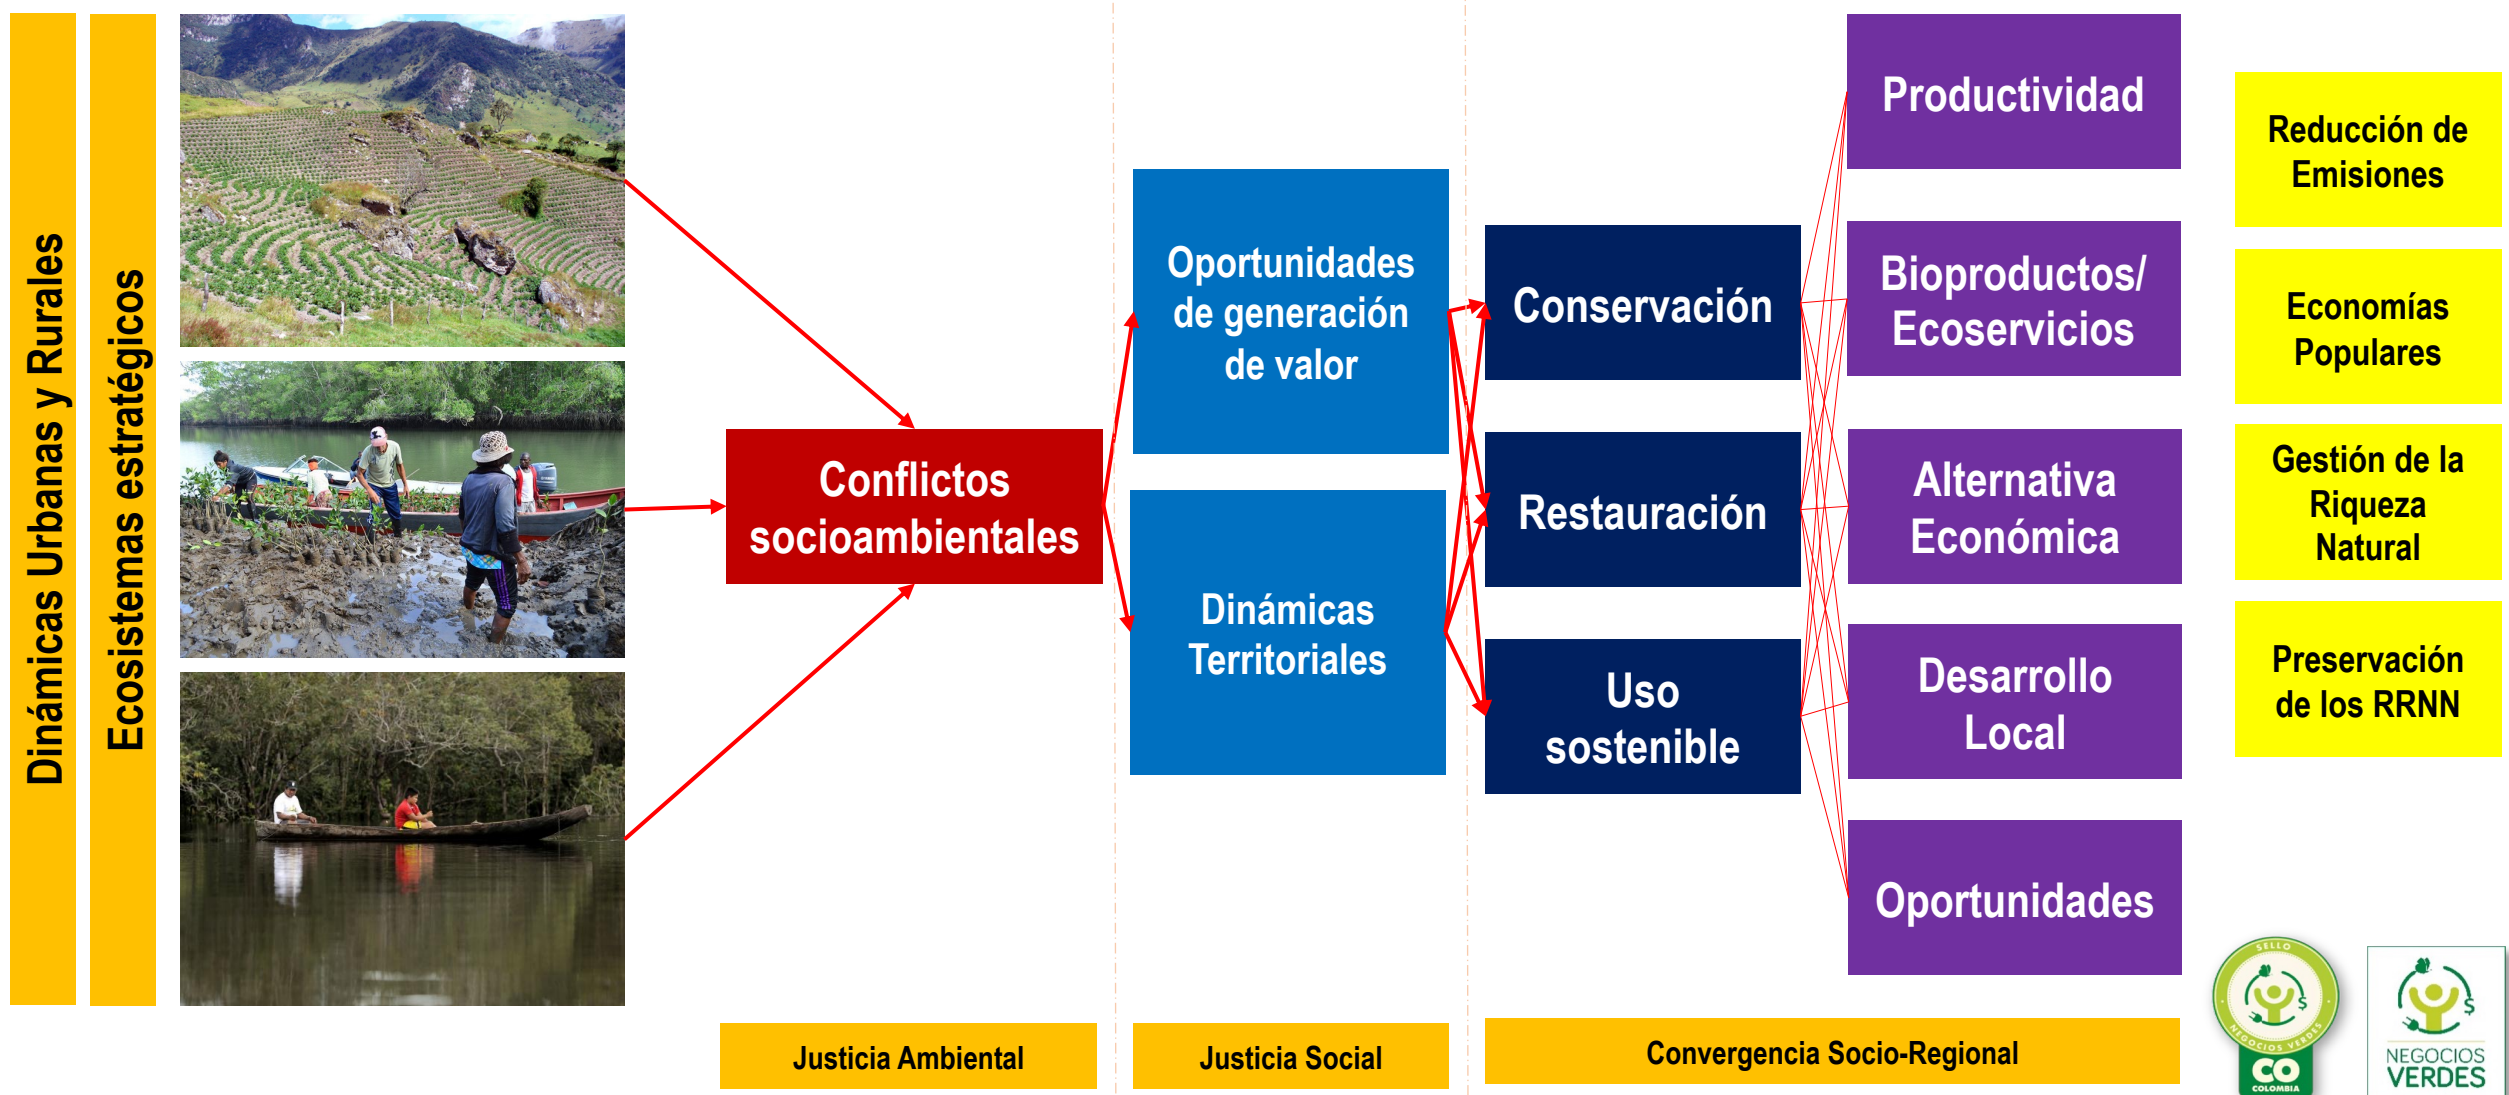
Dinámicas Urbanas y Rurales

Ecosistemas estratégicos

Conflictos socioambientales

Oportunidades de generación de valor

Dinámicas Territoriales

Conservación

Restauración

Uso sostenible

Productividad

Bioproductos/ Ecoservicios

Alternativa Económica

Desarrollo Local

Oportunidades

Reducción de Emisiones

Economías Populares

Gestión de la Riqueza Natural

Preservación de los RRNN

Justicia Ambiental

Justicia Social

Convergencia Socio-Regional

SELLO NEGOCIOS VERDES CO COLOMBIA

NEGOCIOS VERDES